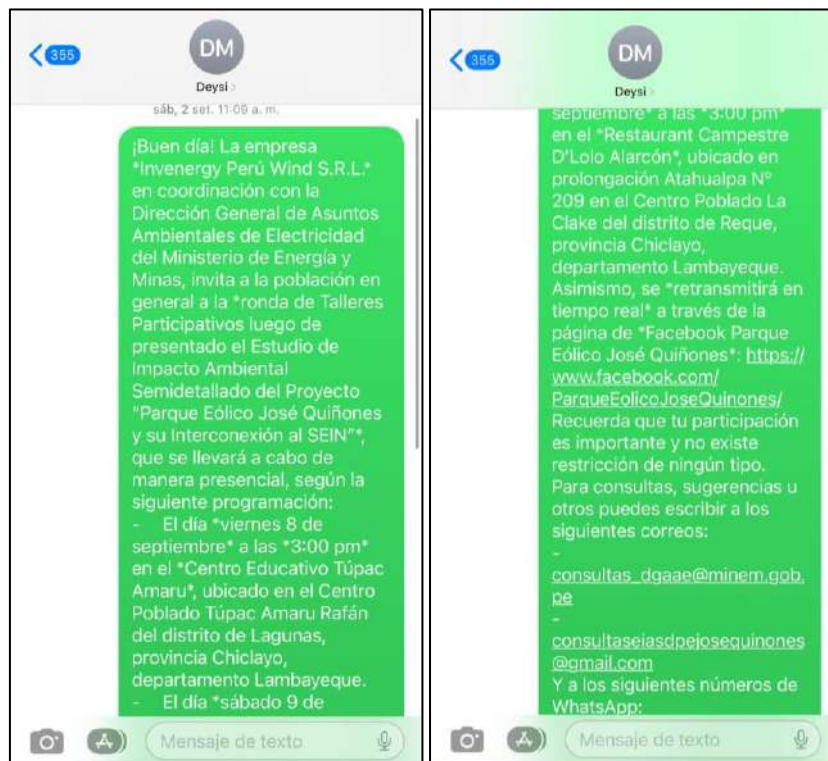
355

DM

Deysi

sáb, 2 set. 11:09 a. m.

¡Buen día! La empresa *Invenergy Perú Wind S.R.L.* en coordinación con la Dirección General de Asuntos Ambientales de Electricidad del Ministerio de Energía y Minas, invita a la población en general a la *ronda de Talleres Participativos luego de presentado el Estudio de Impacto Ambiental Semidetallado del Proyecto "Parque Eólico José Quiñones y su Interconexión al SEIN"*, que se llevará a cabo de manera presencial, según la siguiente programación:
- El día *viernes 8 de septiembre* a las *3:00 pm* en el *Centro Educativo Túpac Amaru*, ubicado en el Centro Poblado Túpac Amaru Rafán del distrito de Lagunas, provincia Chiclayo, departamento Lambayeque.
- El día *sábado 9 de

Mensaje de texto

355

DM

Deysi

septiembre* a las *3:00 pm* en el *Restaurant Campestre D'Lolo Alarcón*, ubicado en prolongación Atahualpa Nº 209 en el Centro Poblado La Clake del distrito de Reque, provincia Chiclayo, departamento Lambayeque.
Asimismo, se *retransmitirá en tiempo real* a través de la página de *Facebook Parque Eólico José Quiñones*: https://www.facebook.com/ParqueEolicoJoseQuinones/
Recuerda que tu participación es importante y no existe restricción de ningún tipo.
Para consultas, sugerencias u otros puedes escribir a los siguientes correos:
- consultas_dgaae@minem.gob.pe
- consultaseiasdpejosequinones@gmail.com
Y a los siguientes números de WhatsApp:

Mensaje de texto